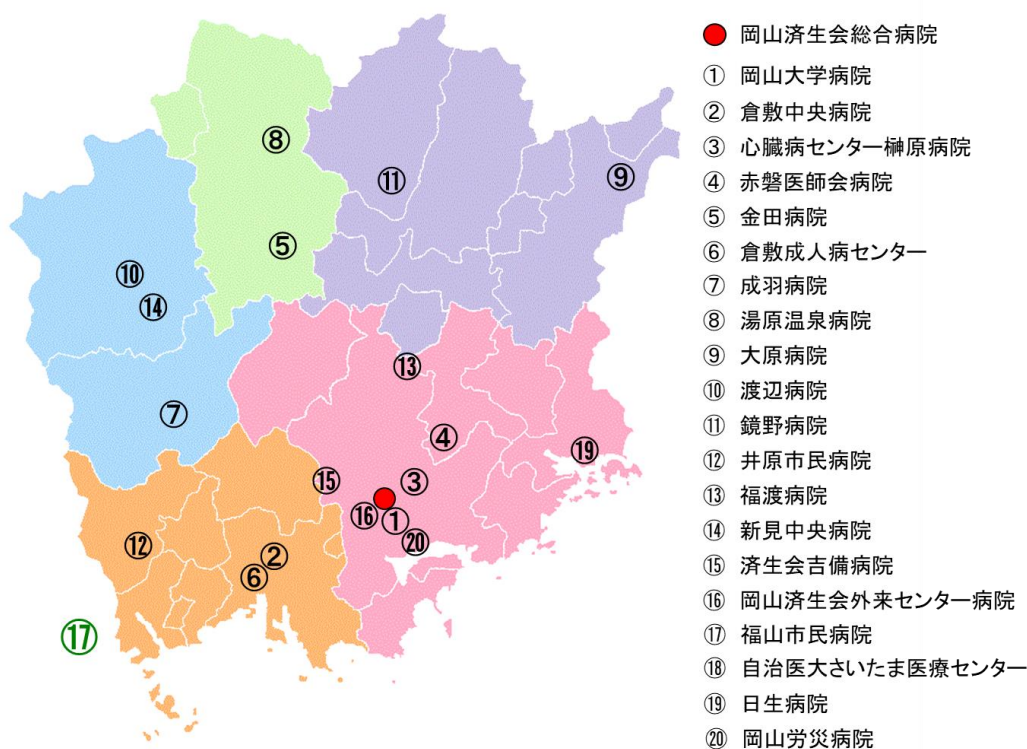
⑧
⑪
⑨
⑤
⑩
⑭
⑬
⑦
④
⑲
⑮
③
⑯
①
⑳
⑫
②
⑥
⑰

● 岡山済生会総合病院
① 岡山大学病院
② 倉敷中央病院
③ 心臓病センター榊原病院
④ 赤磐医師会病院
⑤ 金田病院
⑥ 倉敷成人病センター
⑦ 成羽病院
⑧ 湯原温泉病院
⑨ 大原病院
⑩ 渡辺病院
⑪ 鏡野病院
⑫ 井原市民病院
⑬ 福渡病院
⑭ 新見中央病院
⑮ 済生会吉備病院
⑯ 岡山済生会外来センター病院
⑰ 福山市民病院
⑱ 自治医大さいたま医療センター
⑲ 日生病院
⑳ 岡山労災病院